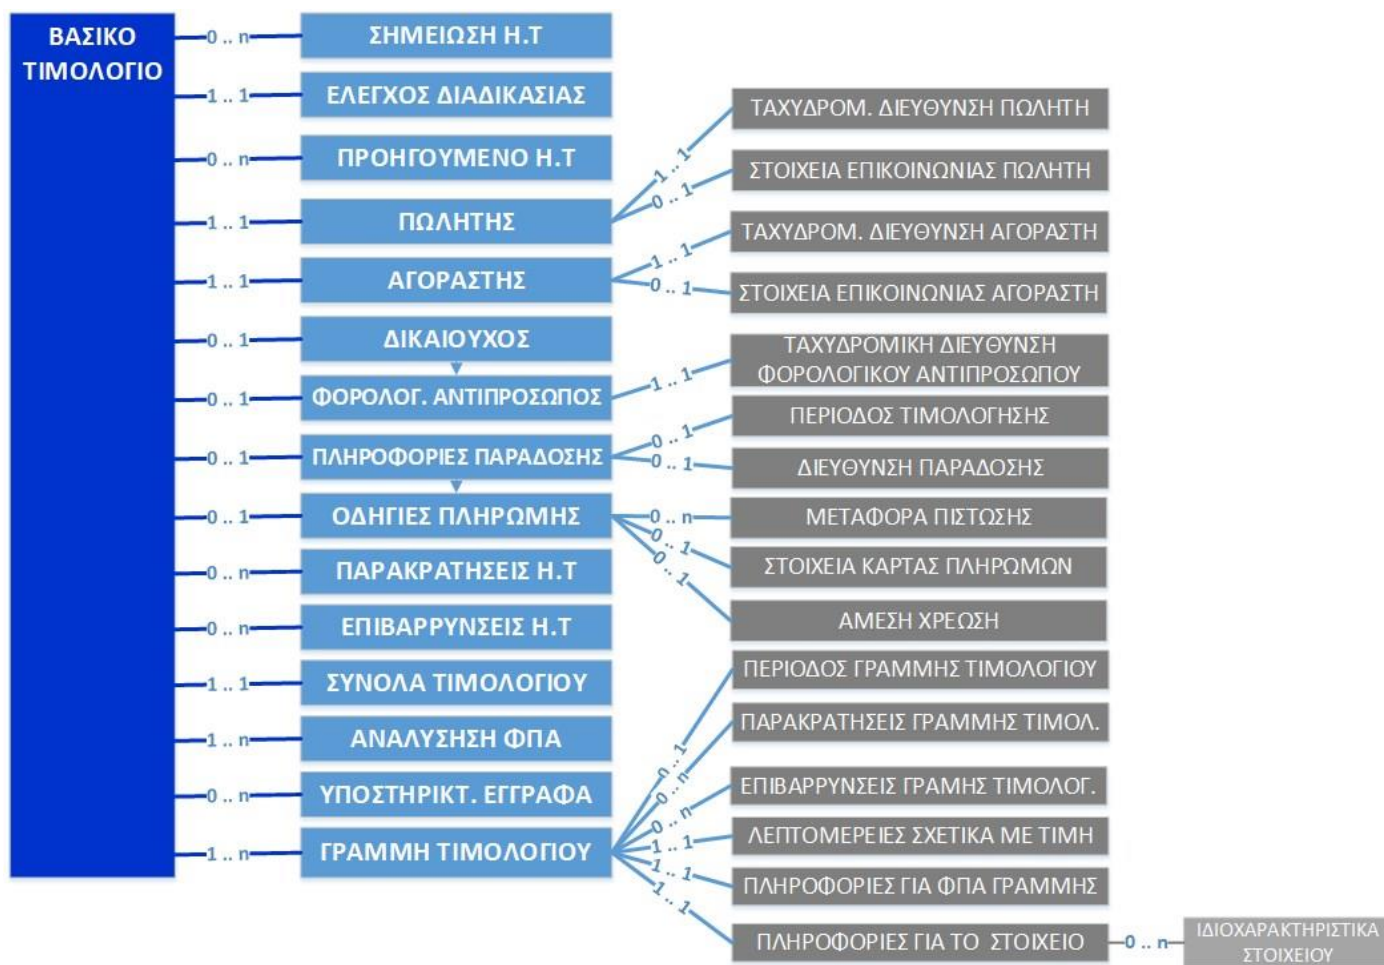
ΒΑΣΙΚΟ ΤΙΜΟΛΟΓΙΟ

0 .. n ΣΗΜΕΙΩΣΗ Η.Τ
1 .. 1 ΕΛΕΓΧΟΣ ΔΙΑΔΙΚΑΣΙΑΣ
0 .. n ΠΡΟΗΓΟΥΜΕΝΟ Η.Τ
1 .. 1 ΠΩΛΗΤΗΣ
1 .. 1 ΑΓΟΡΑΣΤΗΣ
0 .. 1 ΔΙΚΑΙΟΥΧΟΣ
0 .. 1 ΦΟΡΟΛΟΓ. ΑΝΤΙΠΡΟΣΩΠΟΣ
0 .. 1 ΠΛΗΡΟΦΟΡΙΕΣ ΠΑΡΑΔΟΣΗΣ
0 .. 1 ΟΔΗΓΙΕΣ ΠΛΗΡΩΜΗΣ
0 .. n ΠΑΡΑΚΡΑΤΗΣΕΙΣ Η.Τ
0 .. n ΕΠΙΒΑΡΡΥΝΣΕΙΣ Η.Τ
1 .. 1 ΣΥΝΟΛΑ ΤΙΜΟΛΟΓΙΟΥ
1 .. n ΑΝΑΛΥΣΗΣΗ ΦΠΑ
0 .. n ΥΠΟΣΤΗΡΙΚΤ. ΕΓΓΡΑΦΑ
1 .. n ΓΡΑΜΜΗ ΤΙΜΟΛΟΓΙΟΥ

1 .. 1 ΤΑΧΥΔΡΟΜ. ΔΙΕΥΘΥΝΣΗ ΠΩΛΗΤΗ
0 .. 1 ΣΤΟΙΧΕΙΑ ΕΠΙΚΟΙΝΩΝΙΑΣ ΠΩΛΗΤΗ
1 .. 1 ΤΑΧΥΔΡΟΜ. ΔΙΕΥΘΥΝΣΗ ΑΓΟΡΑΣΤΗ
0 .. 1 ΣΤΟΙΧΕΙΑ ΕΠΙΚΟΙΝΩΝΙΑΣ ΑΓΟΡΑΣΤΗ
1 .. 1 ΤΑΧΥΔΡΟΜΙΚΗ ΔΙΕΥΘΥΝΣΗ ΦΟΡΟΛΟΓΙΚΟΥ ΑΝΤΙΠΡΟΣΩΠΟΥ
0 .. 1 ΠΕΡΙΟΔΟΣ ΤΙΜΟΛΟΓΗΣΗΣ
0 .. 1 ΔΙΕΥΘΥΝΣΗ ΠΑΡΑΔΟΣΗΣ
0 .. n ΜΕΤΑΦΟΡΑ ΠΙΣΤΩΣΗΣ
0 .. 1 ΣΤΟΙΧΕΙΑ ΚΑΡΤΑΣ ΠΛΗΡΩΜΩΝ
0 .. 1 ΑΜΕΣΗ ΧΡΕΩΣΗ
0 .. 1 ΠΕΡΙΟΔΟΣ ΓΡΑΜΜΗΣ ΤΙΜΟΛΟΓΙΟΥ
0 .. n ΠΑΡΑΚΡΑΤΗΣΕΙΣ ΓΡΑΜΜΗΣ ΤΙΜΟΛ.
0 .. n ΕΠΙΒΑΡΡΥΝΣΕΙΣ ΓΡΑΜΗΣ ΤΙΜΟΛΟΓ.
1 .. 1 ΛΕΠΤΟΜΕΡΕΙΕΣ ΣΧΕΤΙΚΑ ΜΕ ΤΙΜΗ
1 .. 1 ΠΛΗΡΟΦΟΡΙΕΣ ΓΙΑ ΦΠΑ ΓΡΑΜΜΗΣ
1 .. 1 ΠΛΗΡΟΦΟΡΙΕΣ ΓΙΑ ΤΟ ΣΤΟΙΧΕΙΟ
0 .. n ΙΔΙΟΧΑΡΑΚΤΗΡΙΣΤΙΚΑ ΣΤΟΙΧΕΙΟΥ